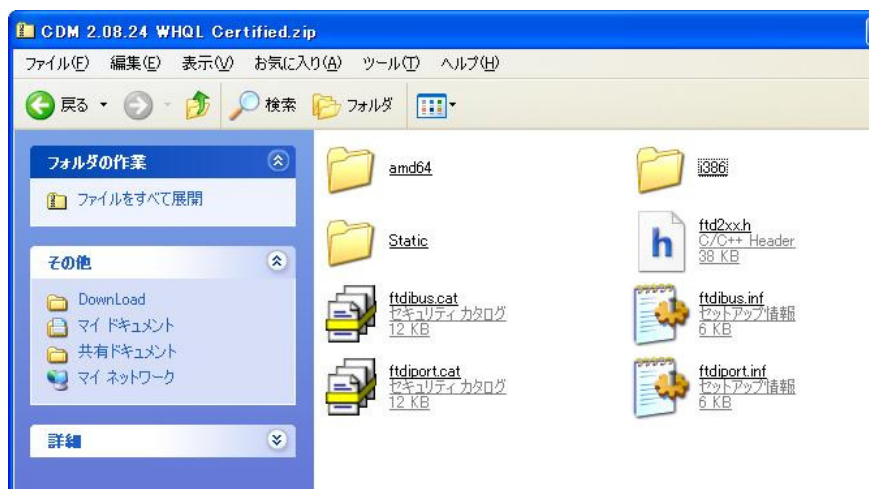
CDM 2.08.24 WHQL Certified.zip

ファイル(F) 編集(E) 表示(V) お気に入り(A) ツール(T) ヘルプ(H)

戻る 検索 フォルダ

フォルダの作業

ファイルをすべて展開

その他

DownLoad
マイ ドキュメント
共有ドキュメント
マイ ネットワーク

詳細

amd64

i386

Static

ftd2xx.h
C/C++ Header
38 KB

ftdibus.cat
セキュリティ カタログ
12 KB

ftdibus.inf
セットアップ情報
6 KB

ftdiport.cat
セキュリティ カタログ
12 KB

ftdiport.inf
セットアップ情報
6 KB